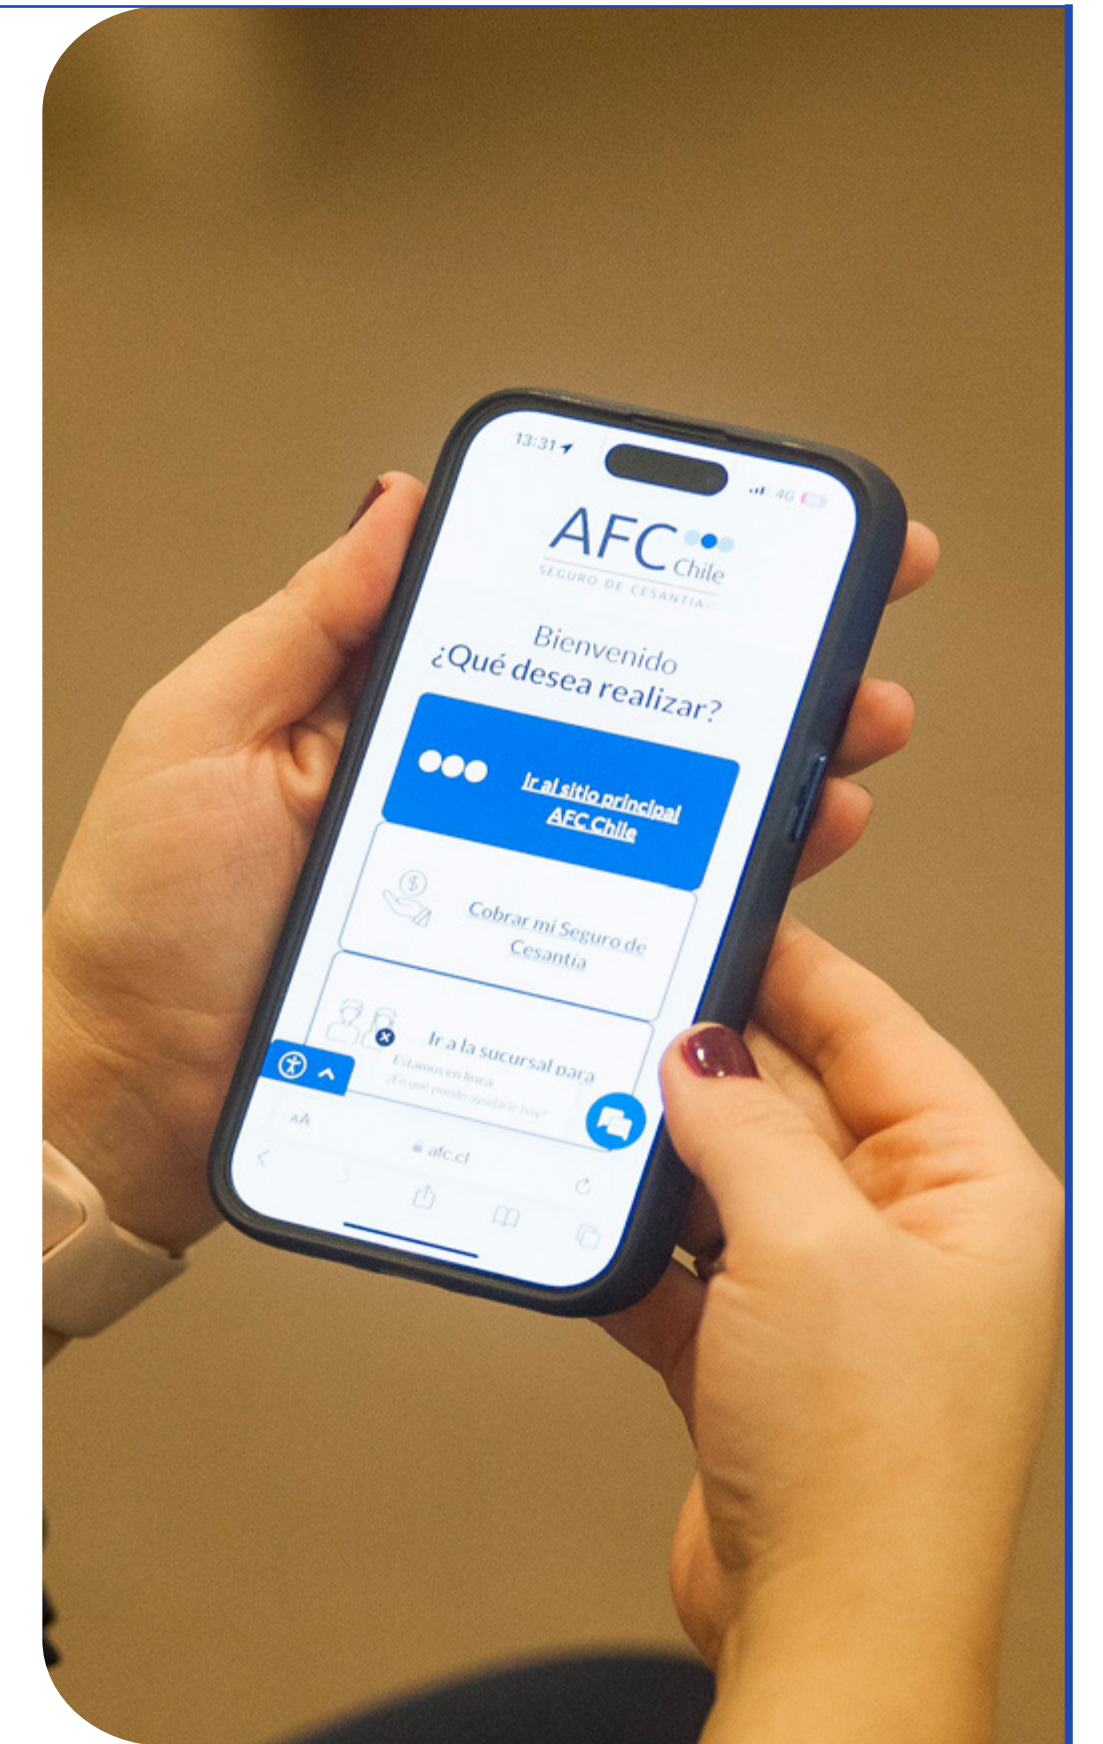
13:31

4G

AFC Chile
SEGURO DE CESANTÍA

Bienvenido
¿Qué desea realizar?

Ir al sitio principal AFC Chile

Cobrar mi Seguro de Cesantía

Ir a la sucursal para

Estamos en línea
¿En qué puedo ayudarle hoy?

AA

afc.cl